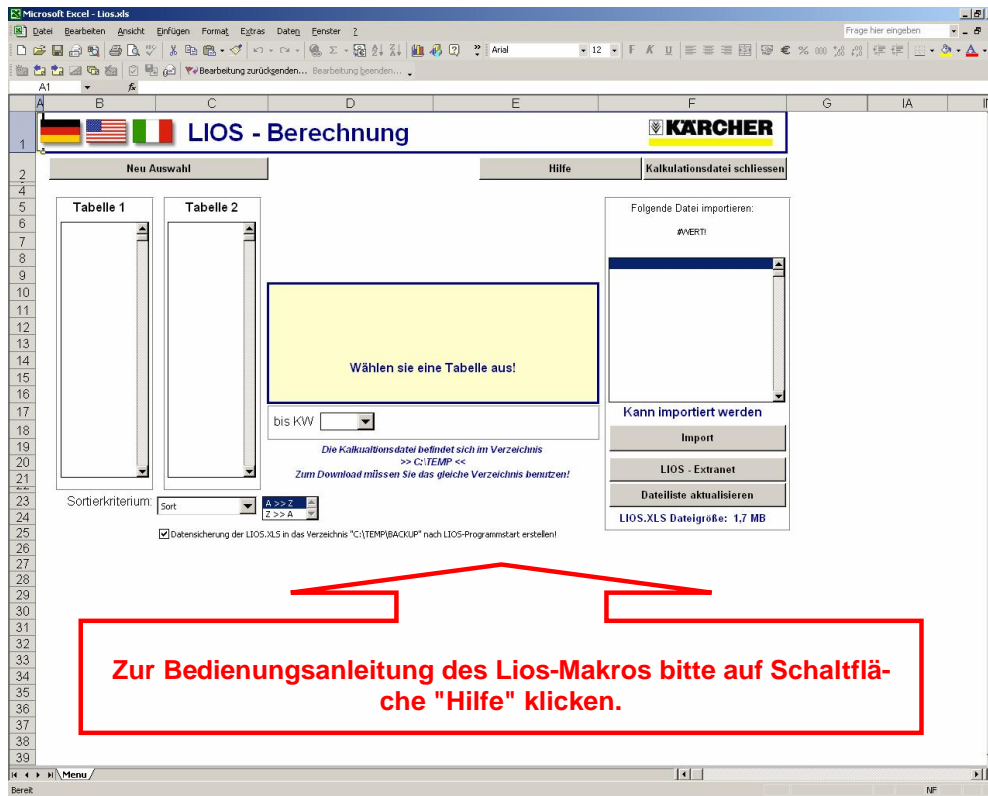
Microsoft Excel - Lios.xls

Datei Bearbeiten Ansicht Einfügen Format Extras Daten Fenster ?

Frage hier eingeben

Arial 12 F K U € % 000

Bearbeitung zurücksenden... Bearbeitung beenden...

A1 fx

A B C D E F G IA

LIOS - Berechnung

KÄRCHER

Neu Auswahl

Hilfe

Kalkulationsdatei schliessen

Tabelle 1

Tabelle 2

Folgende Datei importieren:

#WERT!

Wählen sie eine Tabelle aus!

bis KW

Kann importiert werden

Import

Die Kalkualtionsdatei befindet sich im Verzeichnis >> C:\TEMP << Zum Download müssen Sie das gleiche Verzeichnis benutzen!

LIOS - Extranet

Dateiliste aktualisieren

Sortierkriterium: Sort

A >> Z
Z >> A

LIOS.XLS Dateigröße: 1,7 MB

Datensicherung der LIOS.XLS in das Verzeichnis "C:\TEMP\BACKUP" nach LIOS-Programmstart erstellen!

Zur Bedienungsanleitung des Lios-Makros bitte auf Schaltfläche "Hilfe" klicken.

Menu

Bereit

NF

1 2 4 5 6 7 8 9 10 11 12 13 14 15 16 17 18 19 20 21 22 23 24 25 26 27 28 29 30 31 32 33 34 35 36 37 38 39